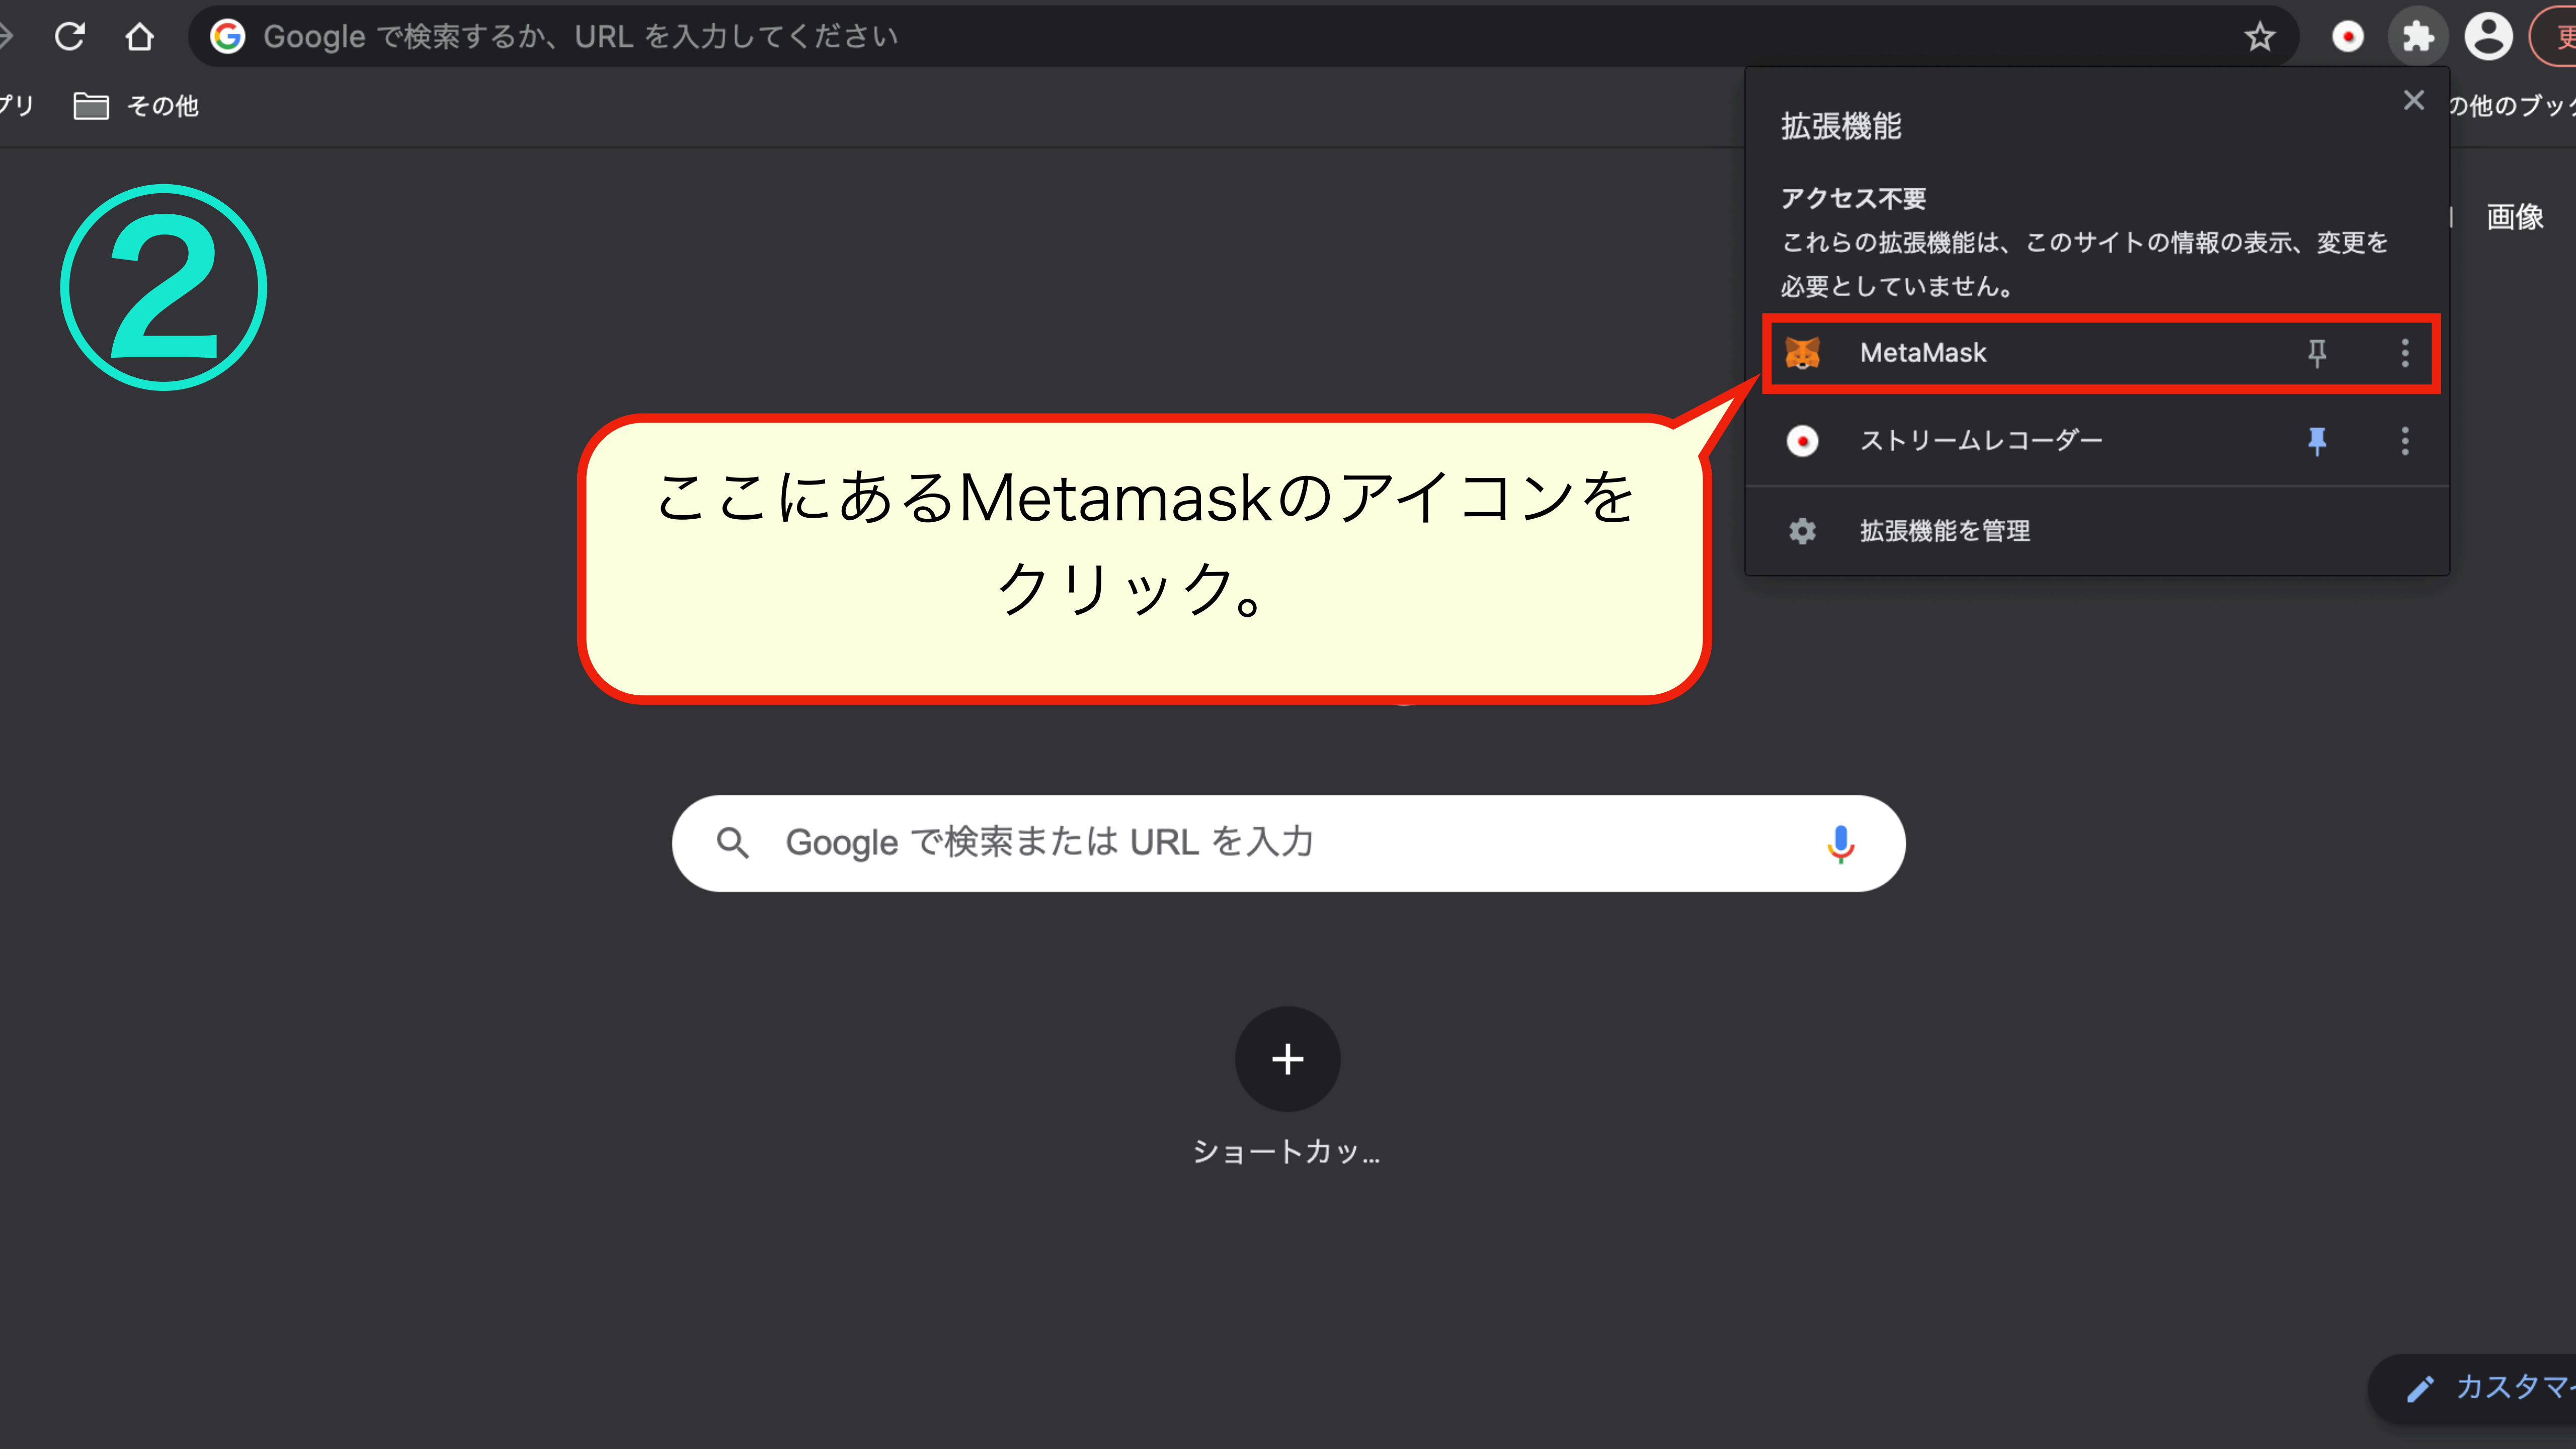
Google で検索するか、URL を入力してください

更

プリ その他

の他のブック

②

拡張機能

アクセス不要

これらの拡張機能は、このサイトの情報の表示、変更を必要としていません。

MetaMask

ストリームレコーダー

拡張機能を管理

画像

ここにあるMetamaskのアイコンをクリック。

Google で検索または URL を入力

+

ショートカッ...

カスタマ